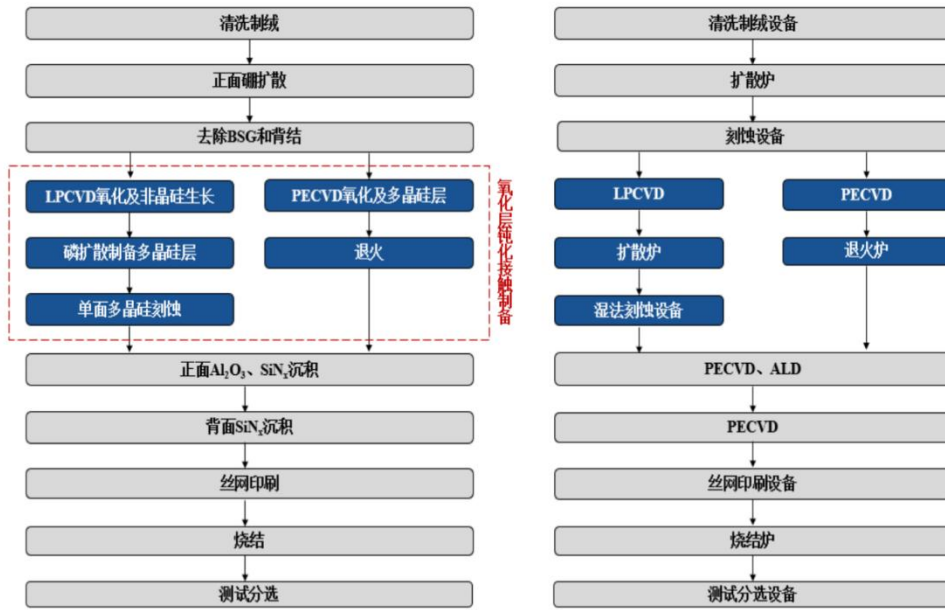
清洗制绒

正面硼扩散

去除BSG和背结

LPCVD氧化及非晶硅生长

磷扩散制备多晶硅层

单面多晶硅刻蚀

PECVD氧化及多晶硅层

退火

氧化层钝化接触制备

正面$Al_2O_3$、$SiN_x$沉积

背面$SiN_x$沉积

丝网印刷

烧结

测试分选

清洗制绒设备

扩散炉

刻蚀设备

LPCVD

扩散炉

湿法刻蚀设备

PECVD

退火炉

PECVD、ALD

PECVD

丝网印刷设备

烧结炉

测试分选设备